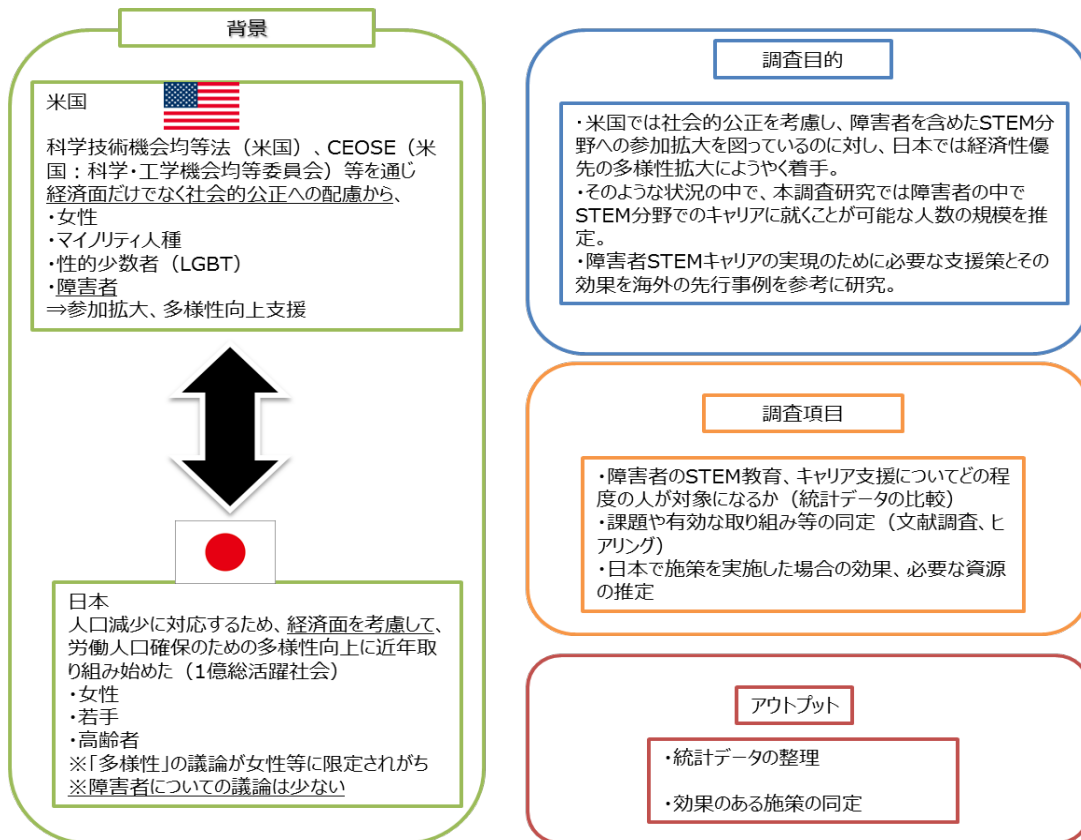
背景

米国

科学技術機会均等法（米国）、CEOSE（米国：科学・工学機会均等委員会）等を通じ経済面だけでなく社会的公正への配慮から、
・女性
・マイノリティ人種
・性的少数者（LGBT）
・障害者
⇒参加拡大、多様性向上支援

日本
人口減少に対応するため、経済面を考慮して、労働人口確保のための多様性向上に近年取り組み始めた（1億総活躍社会）
・女性
・若手
・高齢者
※「多様性」の議論が女性等に限定されがち
※障害者についての議論は少ない

調査目的

・米国では社会的公正を考慮し、障害者を含めたSTEM分野への参加拡大を図っているのに対し、日本では経済性優先の多様性拡大にようやく着手。
・そのような状況の中で、本調査研究では障害者の中でSTEM分野でのキャリアに就くことが可能な人数の規模を推定。
・障害者STEMキャリアの実現のために必要な支援策とその効果を海外の先行事例を参考に研究。

調査項目

・障害者のSTEM教育、キャリア支援についてどの程度の人が対象になるか（統計データの比較）
・課題や有効な取り組み等の同定（文献調査、ヒアリング）
・日本で施策を実施した場合の効果、必要な資源の推定

アウトプット

・統計データの整理

・効果のある施策の同定